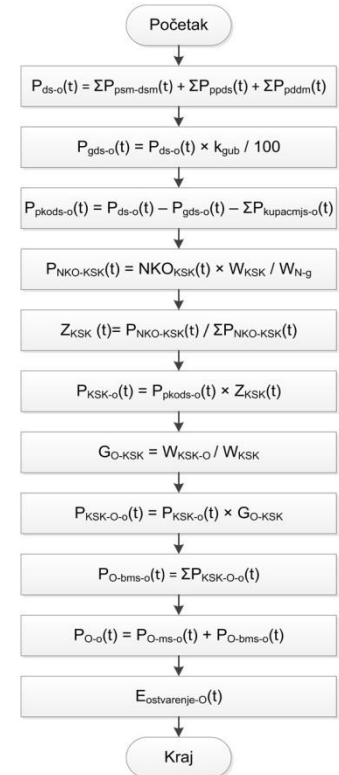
Početak

$P_{ds\text{-}o}(t) = \Sigma P_{psm\text{-}dsm}(t) + \Sigma P_{ppds}(t) + \Sigma P_{pddm}(t)$

$P_{gds\text{-}o}(t) = P_{ds\text{-}o}(t) \times k_{gub} / 100$

$P_{pkods\text{-}o}(t) = P_{ds\text{-}o}(t) - P_{gds\text{-}o}(t) - \Sigma P_{kupacmjs\text{-}o}(t)$

$P_{NKO\text{-}KSK}(t) = NKO_{KSK}(t) \times W_{KSK} / W_{N\text{-}g}$

$Z_{KSK}(t) = P_{NKO\text{-}KSK}(t) / \Sigma P_{NKO\text{-}KSK}(t)$

$P_{KSK\text{-}o}(t) = P_{pkods\text{-}o}(t) \times Z_{KSK}(t)$

$G_{O\text{-}KSK} = W_{KSK\text{-}O} / W_{KSK}$

$P_{KSK\text{-}O\text{-}o}(t) = P_{KSK\text{-}o}(t) \times G_{O\text{-}KSK}$

$P_{O\text{-}bms\text{-}o}(t) = \Sigma P_{KSK\text{-}O\text{-}o}(t)$

$P_{O\text{-}o}(t) = P_{O\text{-}ms\text{-}o}(t) + P_{O\text{-}bms\text{-}o}(t)$

$E_{ostvarenje\text{-}O}(t)$

Kraj